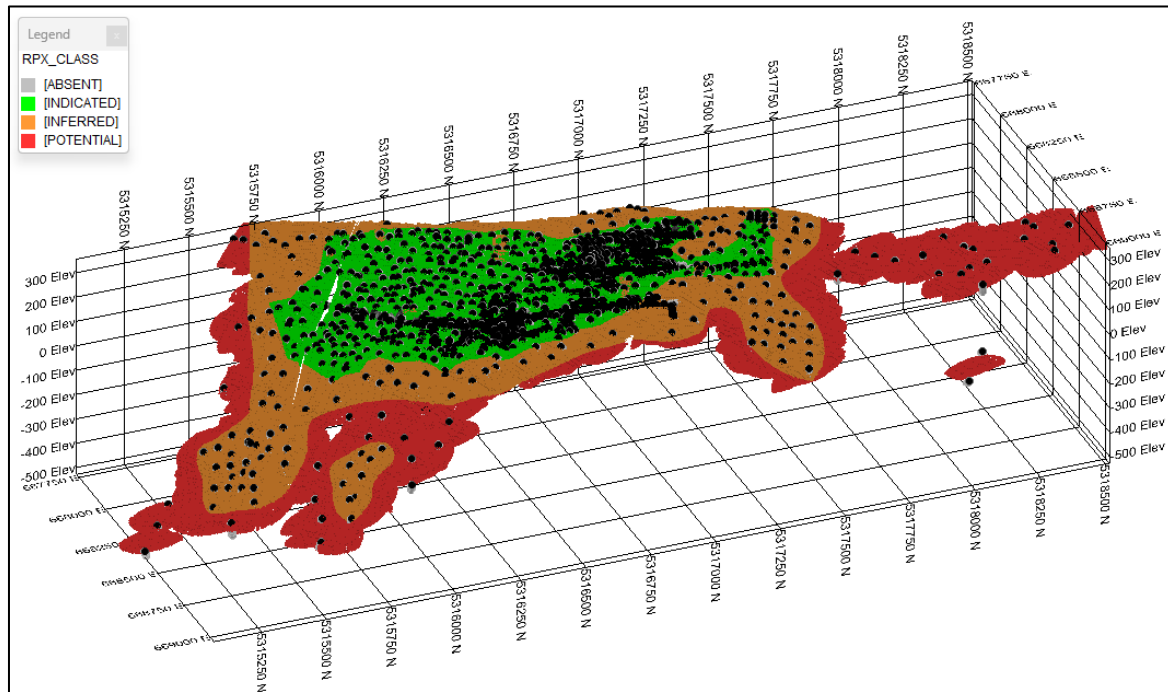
Legend

RPX_CLASS

[ABSENT]

[INDICATED]

[INFERRED]

[POTENTIAL]

5315250 N
5315500 N
5315750 N
5316000 N
5316250 N
5316500 N
5316750 N
5317000 N
5317250 N
5317500 N
5317750 N
5318000 N
5318250 N
5318500 N

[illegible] E
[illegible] E
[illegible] E
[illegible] E
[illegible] E
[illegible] E

300 Elev
200 Elev
100 Elev
0 Elev
-100 Elev
-200 Elev
-300 Elev
-400 Elev
-500 Elev

300 Elev
200 Elev
100 Elev
0 Elev
-100 Elev
-200 Elev
-300 Elev
-400 Elev
-500 Elev

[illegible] E
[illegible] E
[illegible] E
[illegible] E
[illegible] E
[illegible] E

5315250 N
5315500 N
5315750 N
5316000 N
5316250 N
5316500 N
5316750 N
5317000 N
5317250 N
5317500 N
5317750 N
5318000 N
5318250 N
5318500 N